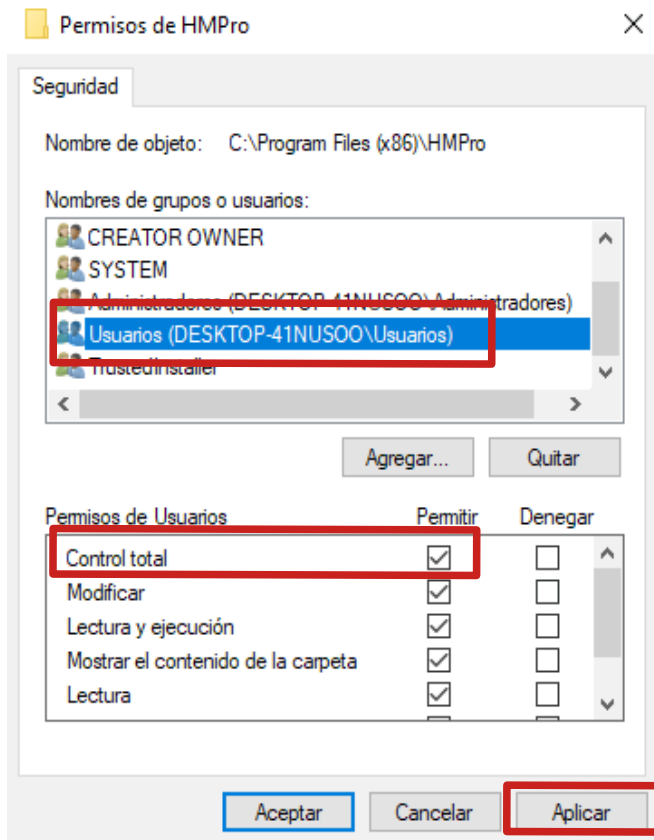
Permisos de HMPro

Seguridad

Nombre de objeto: C:\Program Files (x86)\HMPro

Nombres de grupos o usuarios:

CREATOR OWNER
SYSTEM
Administradores (DESKTOP-41NUSOO\Administradores)
Usuarios (DESKTOP-41NUSOO\Usuarios)
TrustedInstaller

Agregar...
Quitar

| Permisos de Usuarios | Permitir | Denegar |
|---|---|---|
| Control total | ☑ | ☐ |
| Modificar | ☑ | ☐ |
| Lectura y ejecución | ☑ | ☐ |
| Mostrar el contenido de la carpeta | ☑ | ☐ |
| Lectura | ☑ | ☐ |

Aceptar
Cancelar
Aplicar